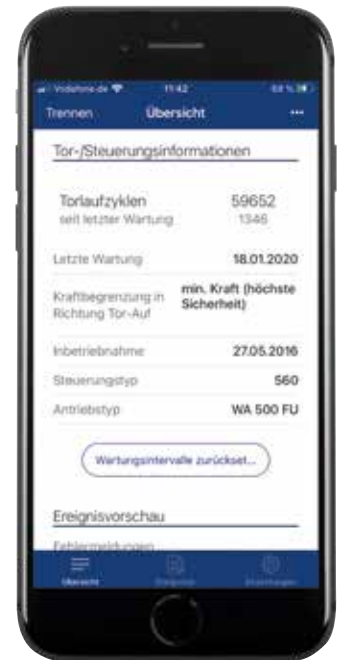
Vodafone.de 11:42 63 %

Trennen Übersicht ···

Tor-/Steuerungsinformationen

Torlaufzyklen 59652
seit letzter Wartung 1346

Letzte Wartung 18.01.2020

Kraftbegrenzung in Richtung Tor-Auf min. Kraft (höchste Sicherheit)

Inbetriebnahme 27.05.2016

Steuerungstyp 560

Antriebstyp WA 500 FU

Wartungsintervalle zurückset...

Ereignisvorschau

Fehlermeldungen

Übersicht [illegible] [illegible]